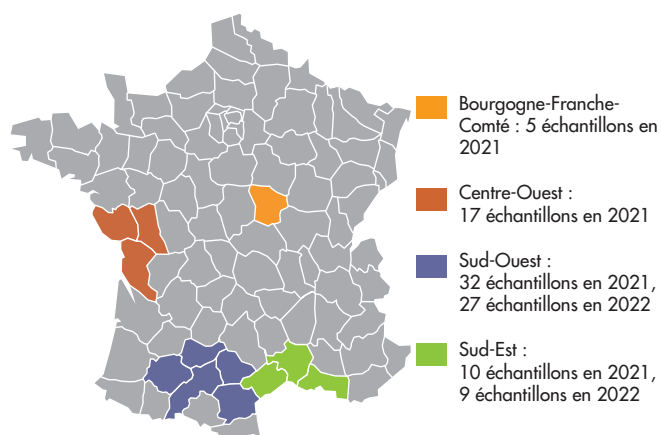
Bourgogne-Franche-Comté : 5 échantillons en 2021

Centre-Ouest : 17 échantillons en 2021

Sud-Ouest : 32 échantillons en 2021, 27 échantillons en 2022

Sud-Est : 10 échantillons en 2021, 9 échantillons en 2022